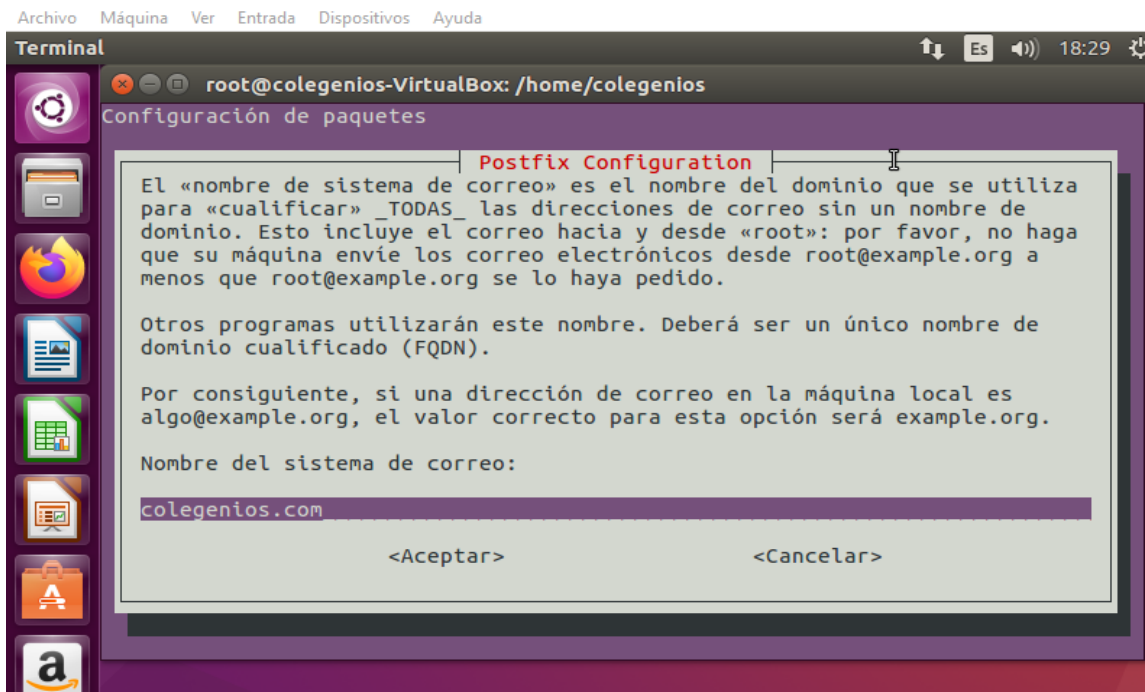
Archivo Máquina Ver Entrada Dispositivos Ayuda

Terminal

Es 18:29

root@colegenios-VirtualBox: /home/colegenios

Configuración de paquetes

Postfix Configuration

El «nombre de sistema de correo» es el nombre del dominio que se utiliza para «cualificar» _TODAS_ las direcciones de correo sin un nombre de dominio. Esto incluye el correo hacia y desde «root»: por favor, no haga que su máquina envíe los correo electrónicos desde root@example.org a menos que root@example.org se lo haya pedido.

Otros programas utilizarán este nombre. Deberá ser un único nombre de dominio cualificado (FQDN).

Por consiguiente, si una dirección de correo en la máquina local es algo@example.org, el valor correcto para esta opción será example.org.

Nombre del sistema de correo:

colegenios.com

<Aceptar> <Cancelar>